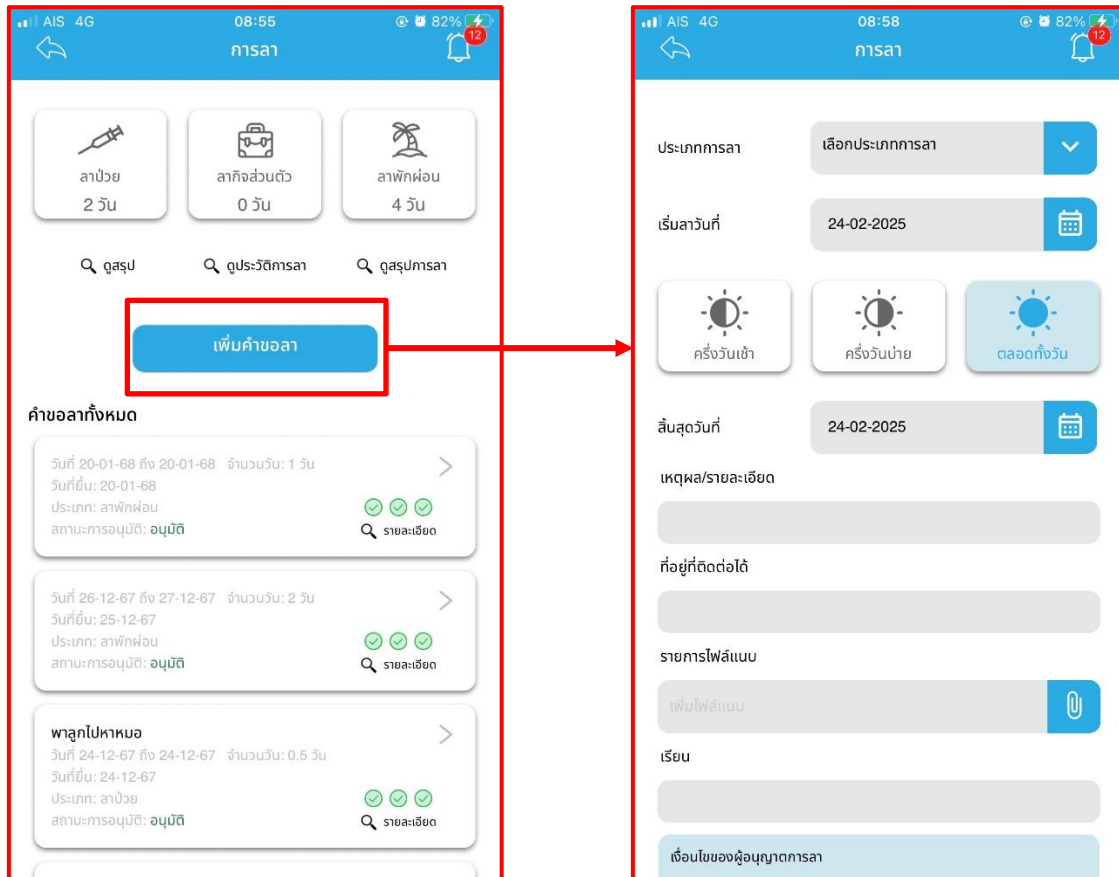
AIS 4G 08:55 82%

การลา

12

ลาป่วย
2 วัน

ลากิจส่วนตัว
0 วัน

ลาพักผ่อน
4 วัน

ดูสรุป

ดูประวัติการลา

ดูสรุปการลา

เพิ่มคำขอลา

คำขอลาทั้งหมด

วันที่ 20-01-68 ถึง 20-01-68 จำนวนวัน: 1 วัน
วันที่ยื่น: 20-01-68
ประเภท: ลาพักผ่อน
สถานะการอนุมัติ: อนุมัติ
รายละเอียด

วันที่ 26-12-67 ถึง 27-12-67 จำนวนวัน: 2 วัน
วันที่ยื่น: 25-12-67
ประเภท: ลาพักผ่อน
สถานะการอนุมัติ: อนุมัติ
รายละเอียด

พาลูกไปหาหมอ
วันที่ 24-12-67 ถึง 24-12-67 จำนวนวัน: 0.5 วัน
วันที่ยื่น: 24-12-67
ประเภท: ลาป่วย
สถานะการอนุมัติ: อนุมัติ
รายละเอียด

AIS 4G 08:58 82%

การลา

12

ประเภทการลา
เลือกประเภทการลา

เริ่มลาวันที่
24-02-2025

ครึ่งวันเช้า

ครึ่งวันบ่าย

ตลอดทั้งวัน

สิ้นสุดวันที่
24-02-2025

เหตุผล/รายละเอียด

ที่อยู่ที่ติดต่อได้

รายการไฟล์แนบ

เพิ่มไฟล์แนบ

เรียน

เงื่อนไขของผู้อนุญาตการลา